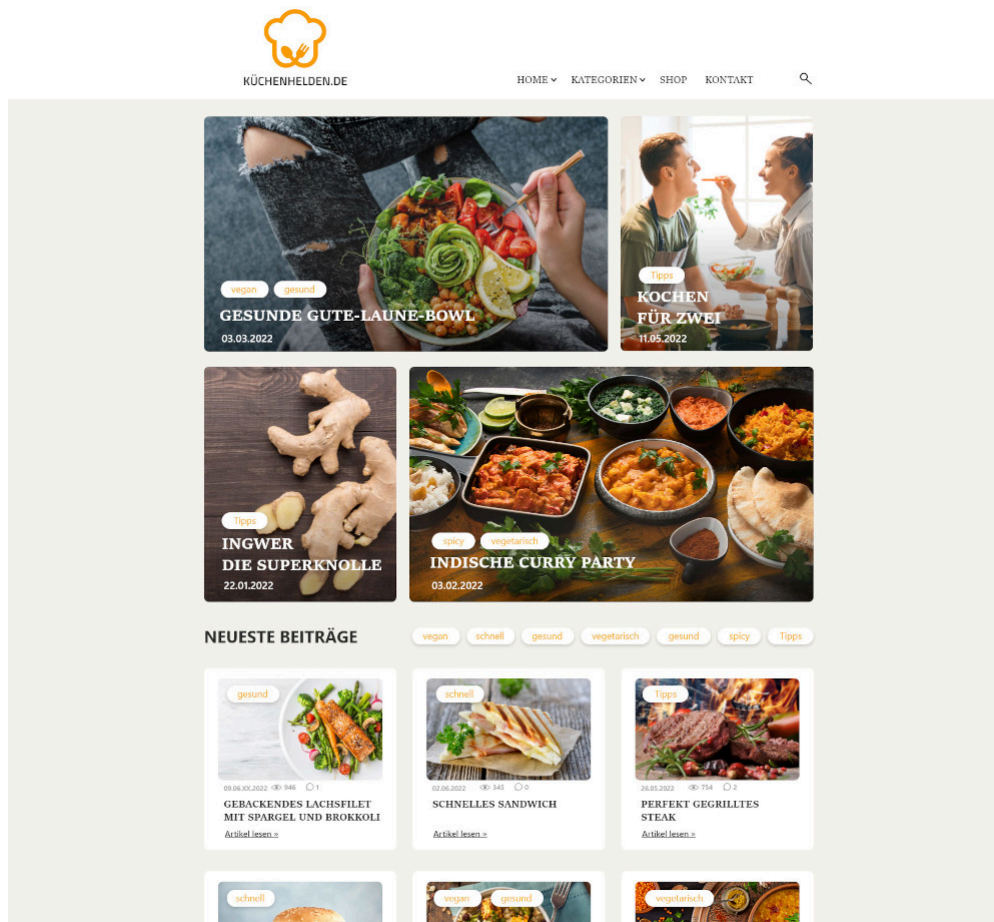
KÜCHENHELDEN.DE

HOME KATEGORIEN SHOP KONTAKT

vegan gesund
GESUNDE GUTE-LAUNE-BOWL
03.03.2022

Tipps
KOCHEN FÜR ZWEI
11.05.2022

Tipps
INGWER DIE SUPERKNOLLE
22.01.2022

spicy vegetarisch
INDISCHE CURRY PARTY
03.02.2022

NEUESTE BEITRÄGE

vegan schnell gesund vegetarisch gesund spicy Tipps

gesund
09.06.XX.2022 946 1
GEBACKENDES LACHSFILET MIT SPARGEL UND BROKKOLI
Artikel lesen »

schnell
02.06.2022 345 0
SCHNELLES SANDWICH
Artikel lesen »

Tipps
28.05.2022 754 2
PERFEKT GEGRILLTES STEAK
Artikel lesen »

schnell

vegan gesund

vegetarisch